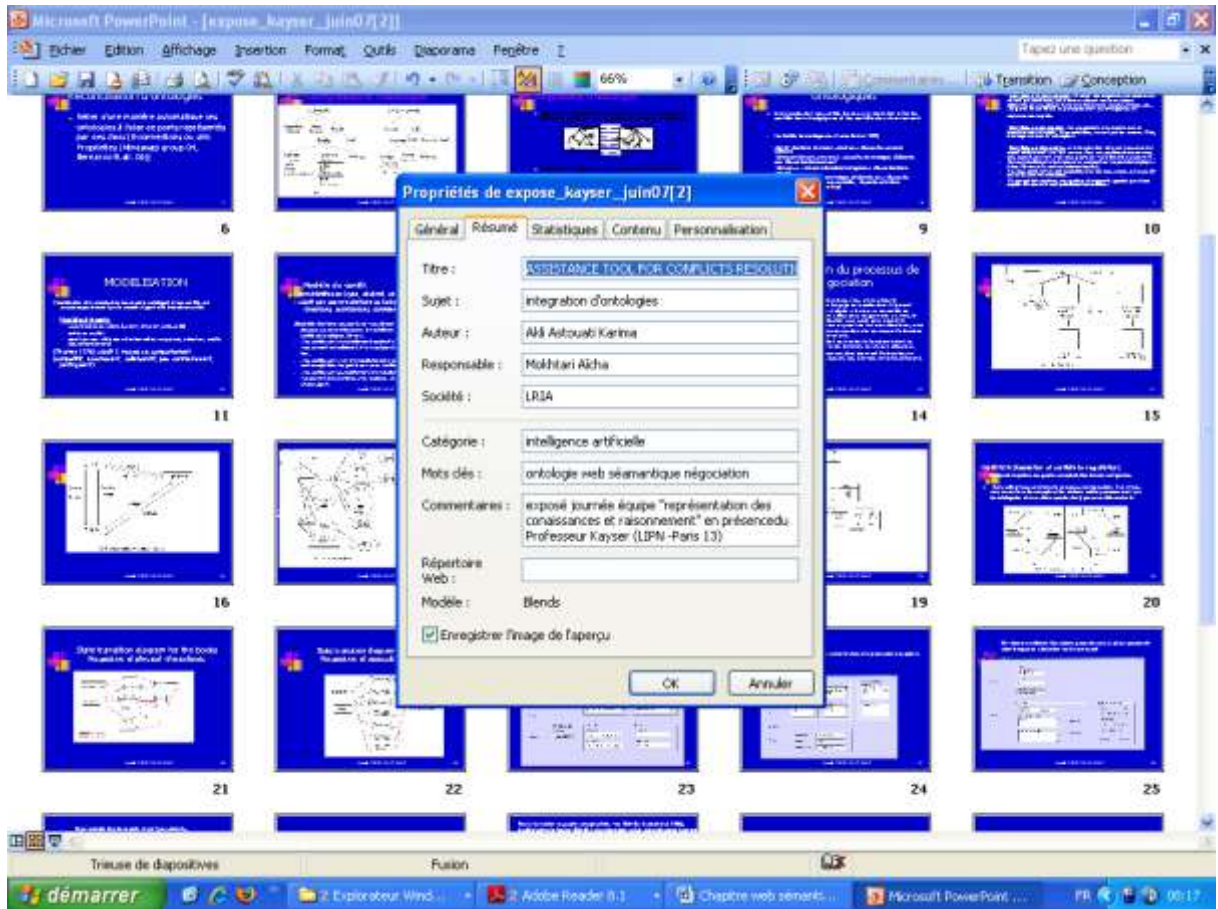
Microsoft PowerPoint - [expose_kayser_juin07[2]]

Fichier Edition Affichage Insertion Format Outils Diaporama Fenêtre ?

Tapez une question

66%

Commentaires Transition Conception

Propriétés de expose_kayser_juin07[2]

Général Résumé Statistiques Contenu Personnalisation

Titre : ASSISTANCE TOOL FOR CONFLICTS RESOLUTI

Sujet : integration d'ontologies

Auteur : Aki Astouati Karima

Responsable : Mokhtari Aicha

Société : LRIA

Catégorie : intelligence artificielle

Mots clés : ontologie web séamantique négociation

Commentaires : exposé journée équipe "représentation des conaissances et raisonnement" en présencedu Professeur Kayser (LIPN -Paris 13)

Répertoire Web :

Modèle : Blends

Enregistrer l'image de l'aperçu

OK Annuler

MODELISATION

6 9 10 11 14 15 16 19 20 21 22 23 24 25

Trieuse de diapositives Fusion

démarrer 2 Explorateur Wind... 2 Adobe Reader 8.1 Chapitre web sémant... Microsoft PowerPoint ... FR 00:17